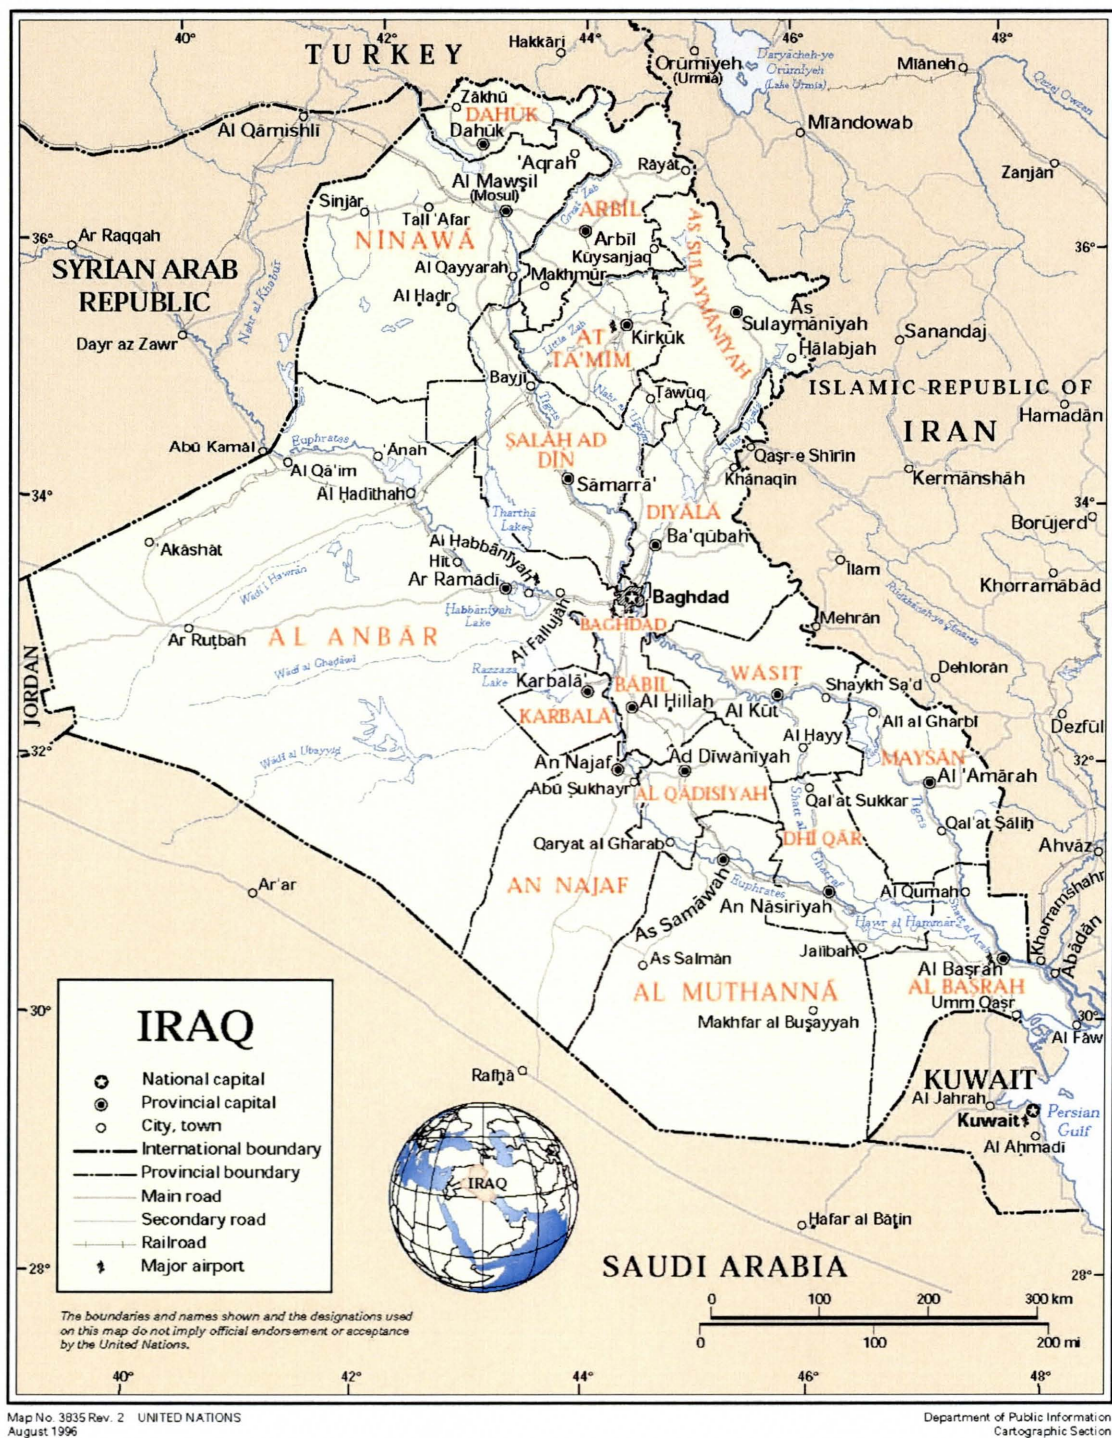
40° 42° 44° 46° 48°

TURKEY

Hakkâri

Orūmīyeh (Urmia)

Daryācheh-ye Orūmīyeh (Lake Urmia)

Mīāneh

Qezel Owzan

Zākhū

DAHUK

Dahūk

Al Qāmishlī

Mīāndowab

'Aqrah

Rāyat

Zanjān

Al Mawşil (Mosul)

Sinjār

Tall 'Afar

ARBIL

Great Zab

36° Ar Raqqah

NINAWĀ

Arbīl

Kūysanjaq

AS SULAYMĀNĪYAH

36°

SYRIAN ARAB REPUBLIC

Al Qayyārah

Makhmūr

Al Ḩaḑr

Nahr al Khābūr

As Sulaymānīyah

Sanandaj

Dayr az Zawr

Little Zab

AT TA'MIM

Kirkūk

Ḩalabjah

Bayjī

Tāwūq

ISLAMIC REPUBLIC OF IRAN

Hamadān

Tigris

Nahr al 'Uẓaym

ŞALĀḨ AD DĪN

Euphrates

Abū Kamāl

'Ānah

Qaşr-e Shīrīn

Khānaqīn

Al Qā'im

Sāmarrā'

Kermānshāh

34° Al Ḩadīthah

Tharthā Lake

DIYĀLĀ

34°

Borūjerd

Ba'qūbah

Akāshāt

Al Ḩabbānīyah

Hīt

Īlām

Wādī Ḩawrān

Ar Ramādī

Baghdad

Khorramābād

Ḩabbānīyah Lake

BAGHDAD

Ar Ruţbah

AL ANBĀR

Al Fallūjah

Mehrān

Rūdkhāneh-ye Karkheh

JORDAN

Wādī al Ghadaf

Razzaza Lake

Karbalā'

BĀBIL

WĀSIT

Shaykh Sa'd

Dehlorān

Al Ḩillah

Al Kūt

KARBALA'

'Alī al Gharbī

Dezfūl

Al Ḩayy

32°

Wādī al Ubayyiḑ

An Najaf

Ad Dīwānīyah

MAYSĀN

32°

Al 'Amārah

Abū Şukhayr

AL QĀDISĪYAH

Shaţţ al Gharrāf

Qal'at Sukkar

Qal'at Şāliḩ

Qaryat al Gharab

DHĪ QĀR

Ahvāz

Ar'ar

AN NAJAF

Al Qurnah

Khorramshahr

As Samāwah

An Nāşirīyah

Euphrates

Hawr al Hammār

Shaţţ al Arab

Jalībah

Ābādān

As Salmān

Al Başrah

AL BAŞRAH

30°

IRAQ

AL MUTHANNĀ

Umm Qaşr

30°

Makhfar al Buşayyah

Al Fāw

National capital

Provincial capital

City, town

International boundary

Provincial boundary

Main road

Secondary road

Railroad

Major airport

Rafḩā

KUWAIT

Al Jahrah

Kuwait

Persian Gulf

Al Aḩmadī

IRAQ

Ḩafar al Bāţin

28°

SAUDI ARABIA

28°

0 100 200 300 km

0 100 200 mi

The boundaries and names shown and the designations used on this map do not imply official endorsement or acceptance by the United Nations.

40° 42° 44° 46° 48°

Map No. 3835 Rev. 2 UNITED NATIONS
August 1996

Department of Public Information
Cartographic Section